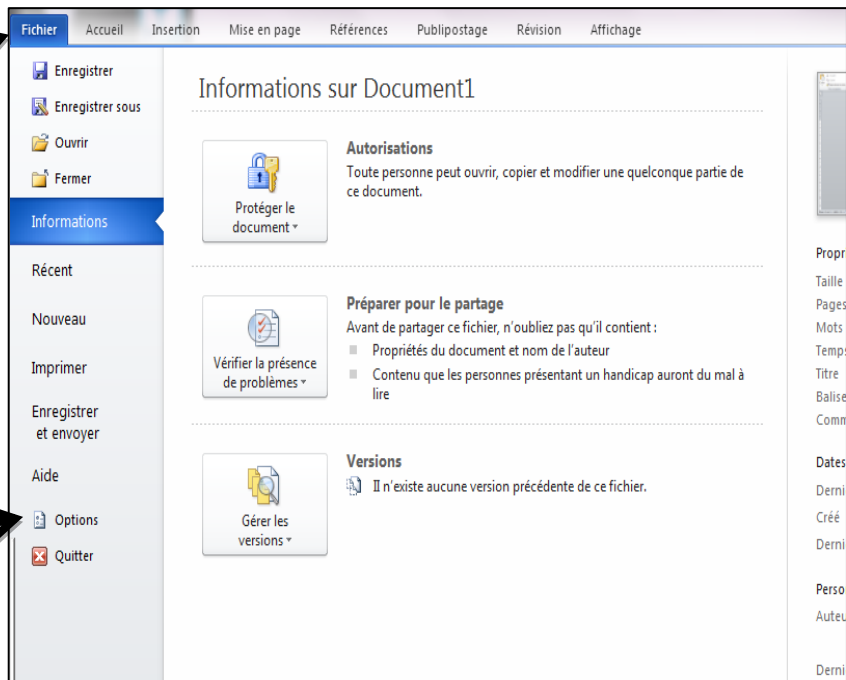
Fichier Accueil Insertion Mise en page Références Publipostage Révision Affichage

Enregistrer
Enregistrer sous
Ouvrir
Fermer
Informations
Récent
Nouveau
Imprimer
Enregistrer et envoyer
Aide
Options
Quitter

Informations sur Document1

Protéger le document

Autorisations
Toute personne peut ouvrir, copier et modifier une quelconque partie de ce document.

Vérifier la présence de problèmes

Préparer pour le partage
Avant de partager ce fichier, n'oubliez pas qu'il contient :
Propriétés du document et nom de l'auteur
Contenu que les personnes présentant un handicap auront du mal à lire

Gérer les versions

Versions
Il n'existe aucune version précédente de ce fichier.

Propr
Taille
Pages
Mots
Temps
Titre
Balise
Comm

Dates
Derni
Créé
Derni

Perso
Auteu

Derni